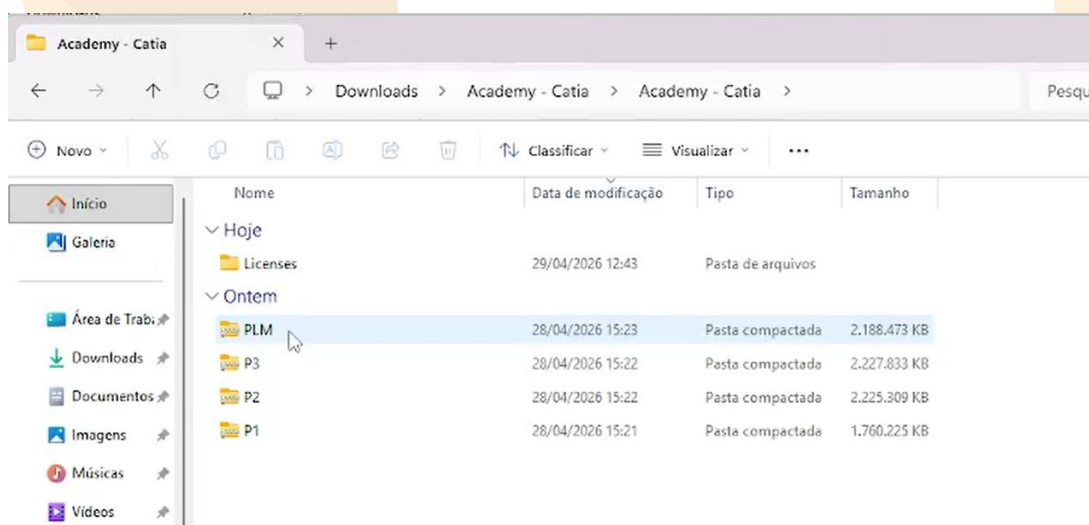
Academy - Catia ×   +

Downloads > Academy - Catia > Academy - Catia >

Pesqu

Novo   Classificar   Visualizar   ···

Início
Galeria
Área de Trab
Downloads
Documentos
Imagens
Músicas
Vídeos

| Nome | Data de modificação | Tipo | Tamanho |
|---|---|---|---|
| Hoje | | | |
| Licenses | 29/04/2026 12:43 | Pasta de arquivos | |
| Ontem | | | |
| PLM | 28/04/2026 15:23 | Pasta compactada | 2.188.473 KB |
| P3 | 28/04/2026 15:22 | Pasta compactada | 2.227.833 KB |
| P2 | 28/04/2026 15:22 | Pasta compactada | 2.225.309 KB |
| P1 | 28/04/2026 15:21 | Pasta compactada | 1.760.225 KB |